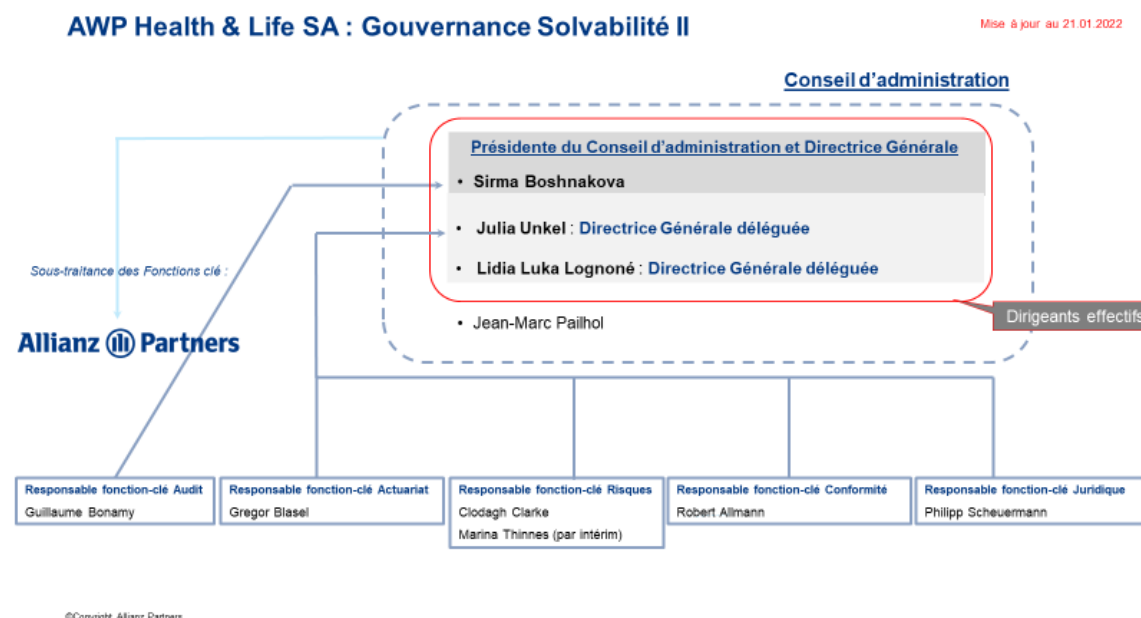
AWP Health & Life SA : Gouvernance Solvabilité II

Mise à jour au 21.01.2022

Conseil d'administration

Présidente du Conseil d'administration et Directrice Générale

• Sirma Boshnakova

• Julia Unkel : Directrice Générale déléguée

• Lidia Luka Lognoné : Directrice Générale déléguée

Dirigeants effectifs

• Jean-Marc Pailhol

Sous-traitance des Fonctions clé :

Allianz Partners

Responsable fonction-clé Audit
Guillaume Bonamy

Responsable fonction-clé Actuariat
Gregor Blasel

Responsable fonction-clé Risques
Clodagh Clarke
Marina Thinnes (par intérim)

Responsable fonction-clé Conformité
Robert Allmann

Responsable fonction-clé Juridique
Philipp Scheuermann

©Copyright Allianz Partners